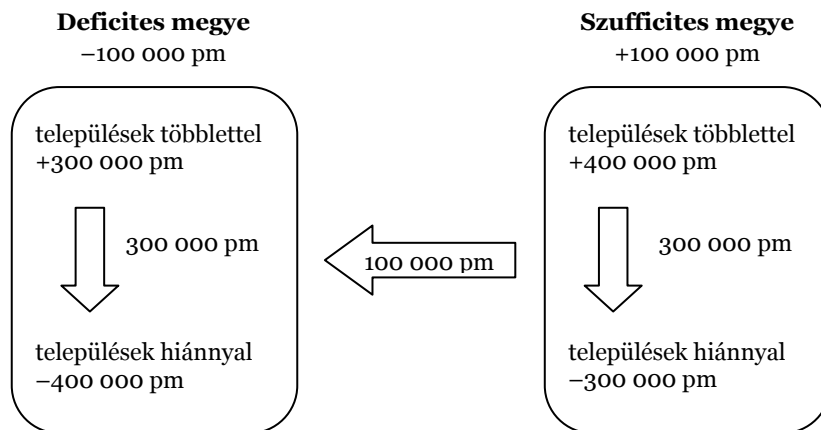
**Deficites megye**
–100 000 pm

**Szufficites megye**
+100 000 pm

települések többlettel
+300 000 pm

300 000 pm

települések hiánnyal
–400 000 pm

100 000 pm

települések többlettel
+400 000 pm

300 000 pm

települések hiánnyal
–300 000 pm